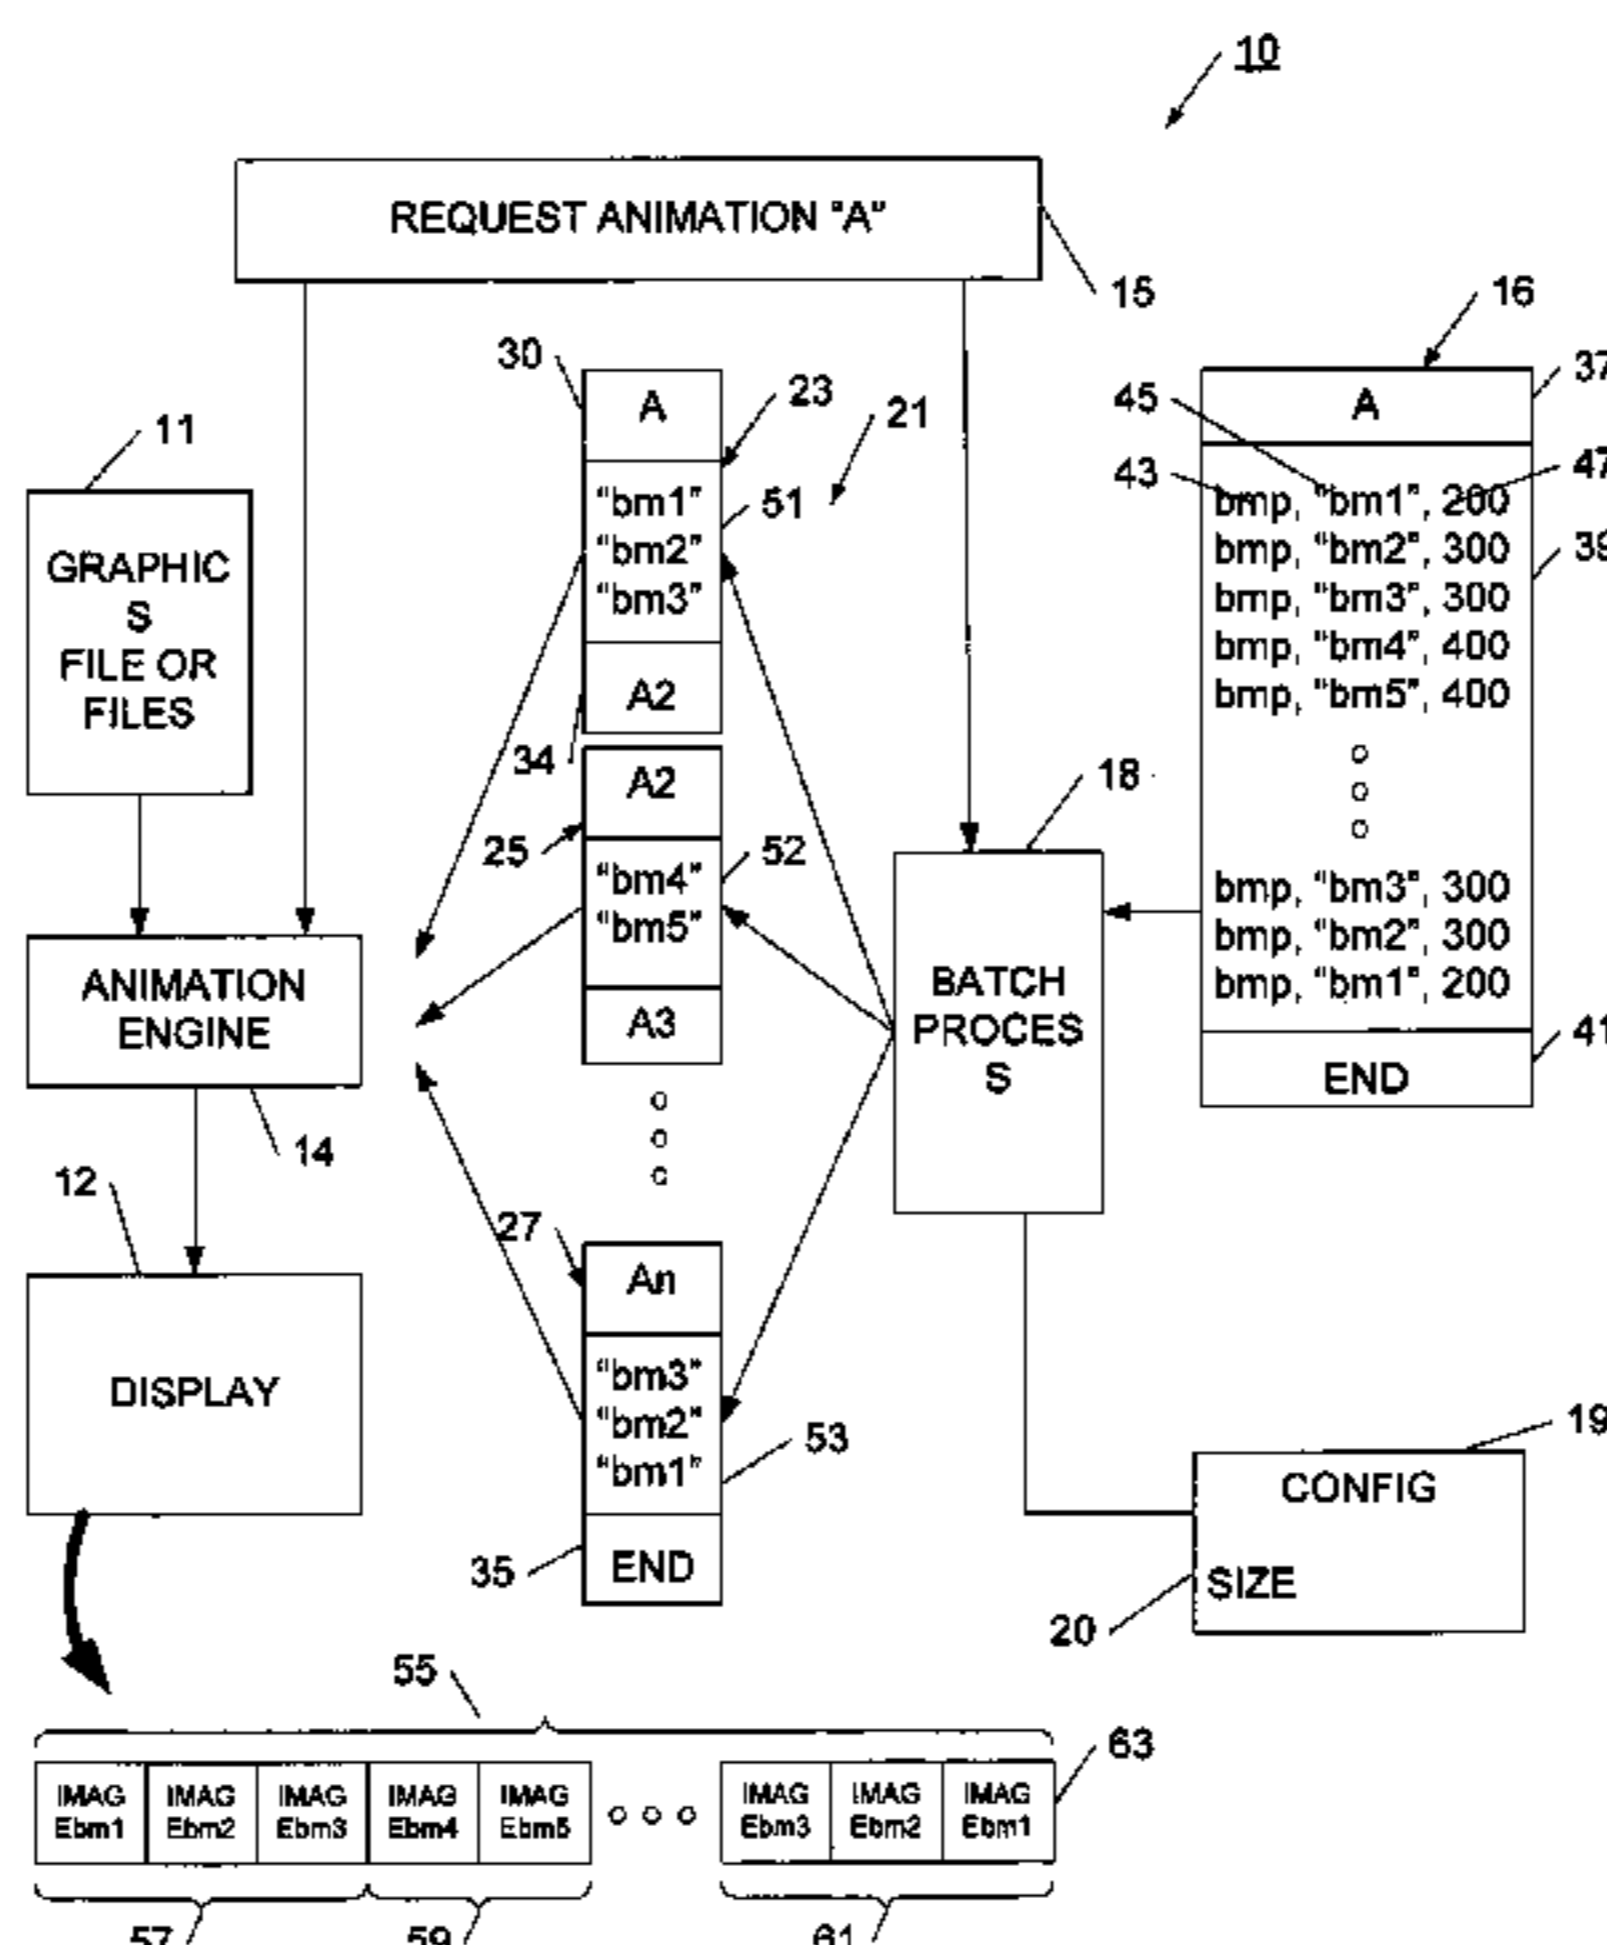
10

REQUEST ANIMATION "A"

15

16

30

A

23

21

11

45

A

37

43

47

"bm1"
"bm2"
"bm3"

51

bmp, "bm1", 200
bmp, "bm2", 300
bmp, "bm3", 300
bmp, "bm4", 400
bmp, "bm5", 400

39

GRAPHICS FILE OR FILES

A2

34

A2

18

25

52

"bm4"
"bm5"

bmp, "bm3", 300
bmp, "bm2", 300
bmp, "bm1", 200

ANIMATION ENGINE

BATCH PROCESS

A3

41

END

14

12

27

An

DISPLAY

"bm3"
"bm2"
"bm1"

53

19

CONFIG

35

END

SIZE

20

55

63

| IMAGEbm1 | IMAGEbm2 | IMAGEbm3 | IMAGEbm4 | IMAGEbm5 | ○ ○ ○ | IMAGEbm3 | IMAGEbm2 | IMAGEbm1 |

57

59

61